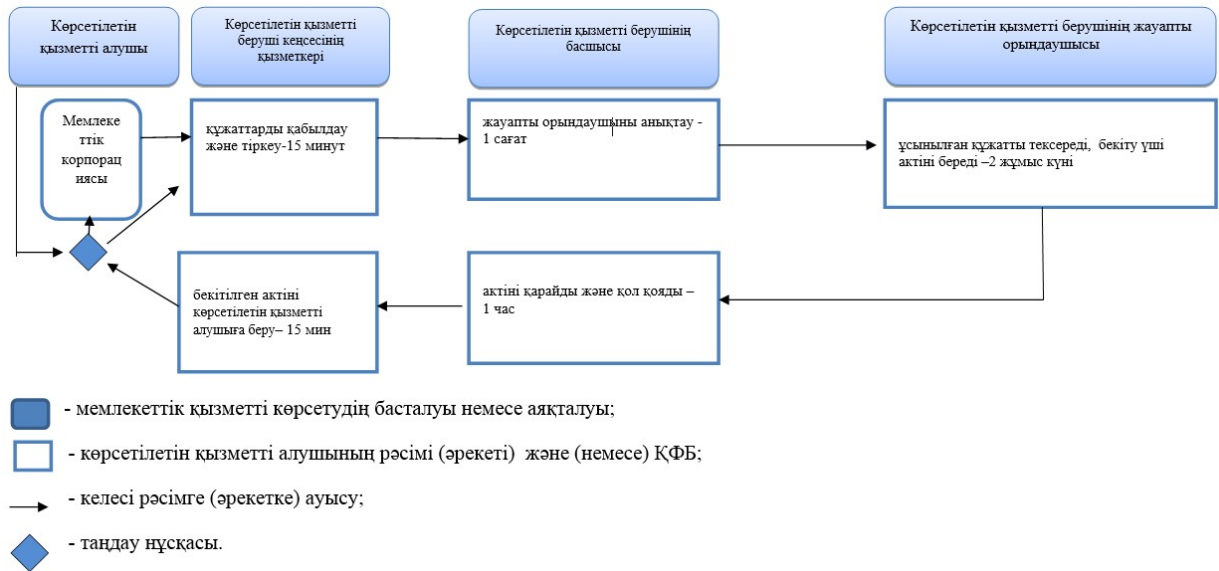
Көрсетілетін қызметті алушы

Көрсетілетін қызметті беруші кеңсесінің қызметкері

Көрсетілетін қызметті берушінің басшысы

Көрсетілетін қызметті берушінің жауапты орындаушысы

Мемлекеттік корпорациясы

құжаттарды қабылдау және тіркеу-15 минут

жауапты орындаушыны анықтау - 1 сағат

ұсынылған құжатты тексереді, бекіту үші актіні береді –2 жұмыс күні

бекітілген актіні көрсетілетін қызметті алушыға беру– 15 мин

актіні қарайды және қол қояды – 1 час

- мемлекеттік қызметті көрсетудің басталуы немесе аяқталуы;

- көрсетілетін қызметті алушының рәсімі (әрекеті) және (немесе) ҚФБ;

- келесі рәсімге (әрекетке) ауысу;

- таңдау нұсқасы.